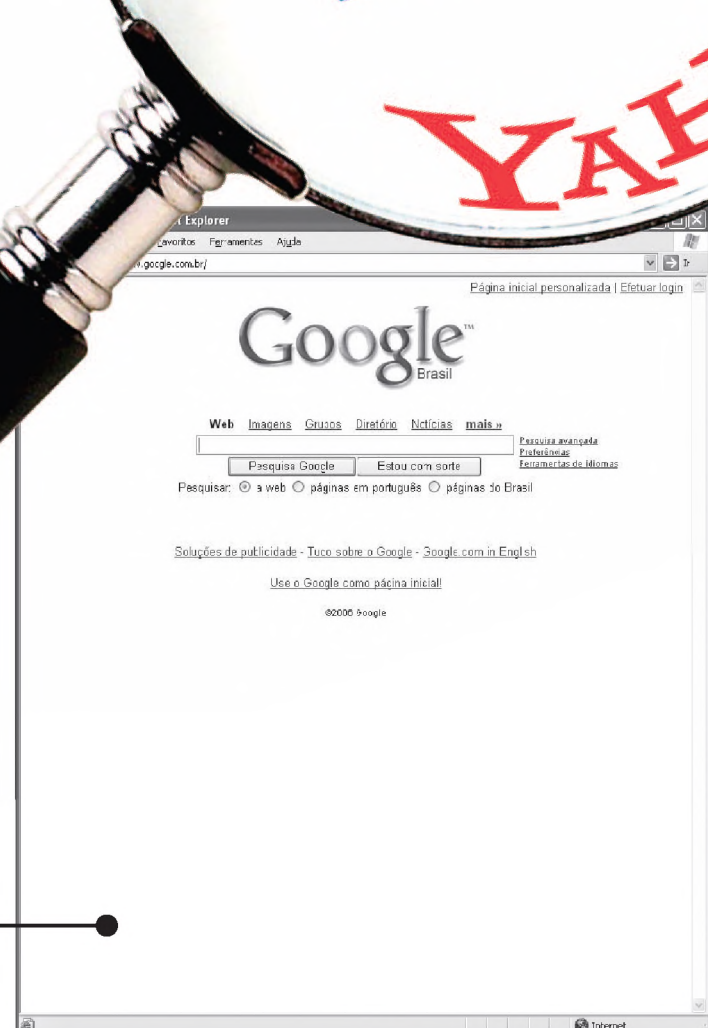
YAH

Explorer

Favoritos Ferramentes Ajuda

w.google.com.br/

Ir

Página inicial personalizada | Efetuar login

Google™
Brasil

Web Imagens Grupos Diretório Notícias mais »

Pesquisa avançada
Preferências
Ferramentas de idiomas

Pesquisa Google Estou com sorte

Pesquisar: a web páginas em português páginas do Brasil

Soluções de publicidade - Tudo sobre o Google - Google.com in English

Use o Google como página inicial!

©2006 Google

Internet